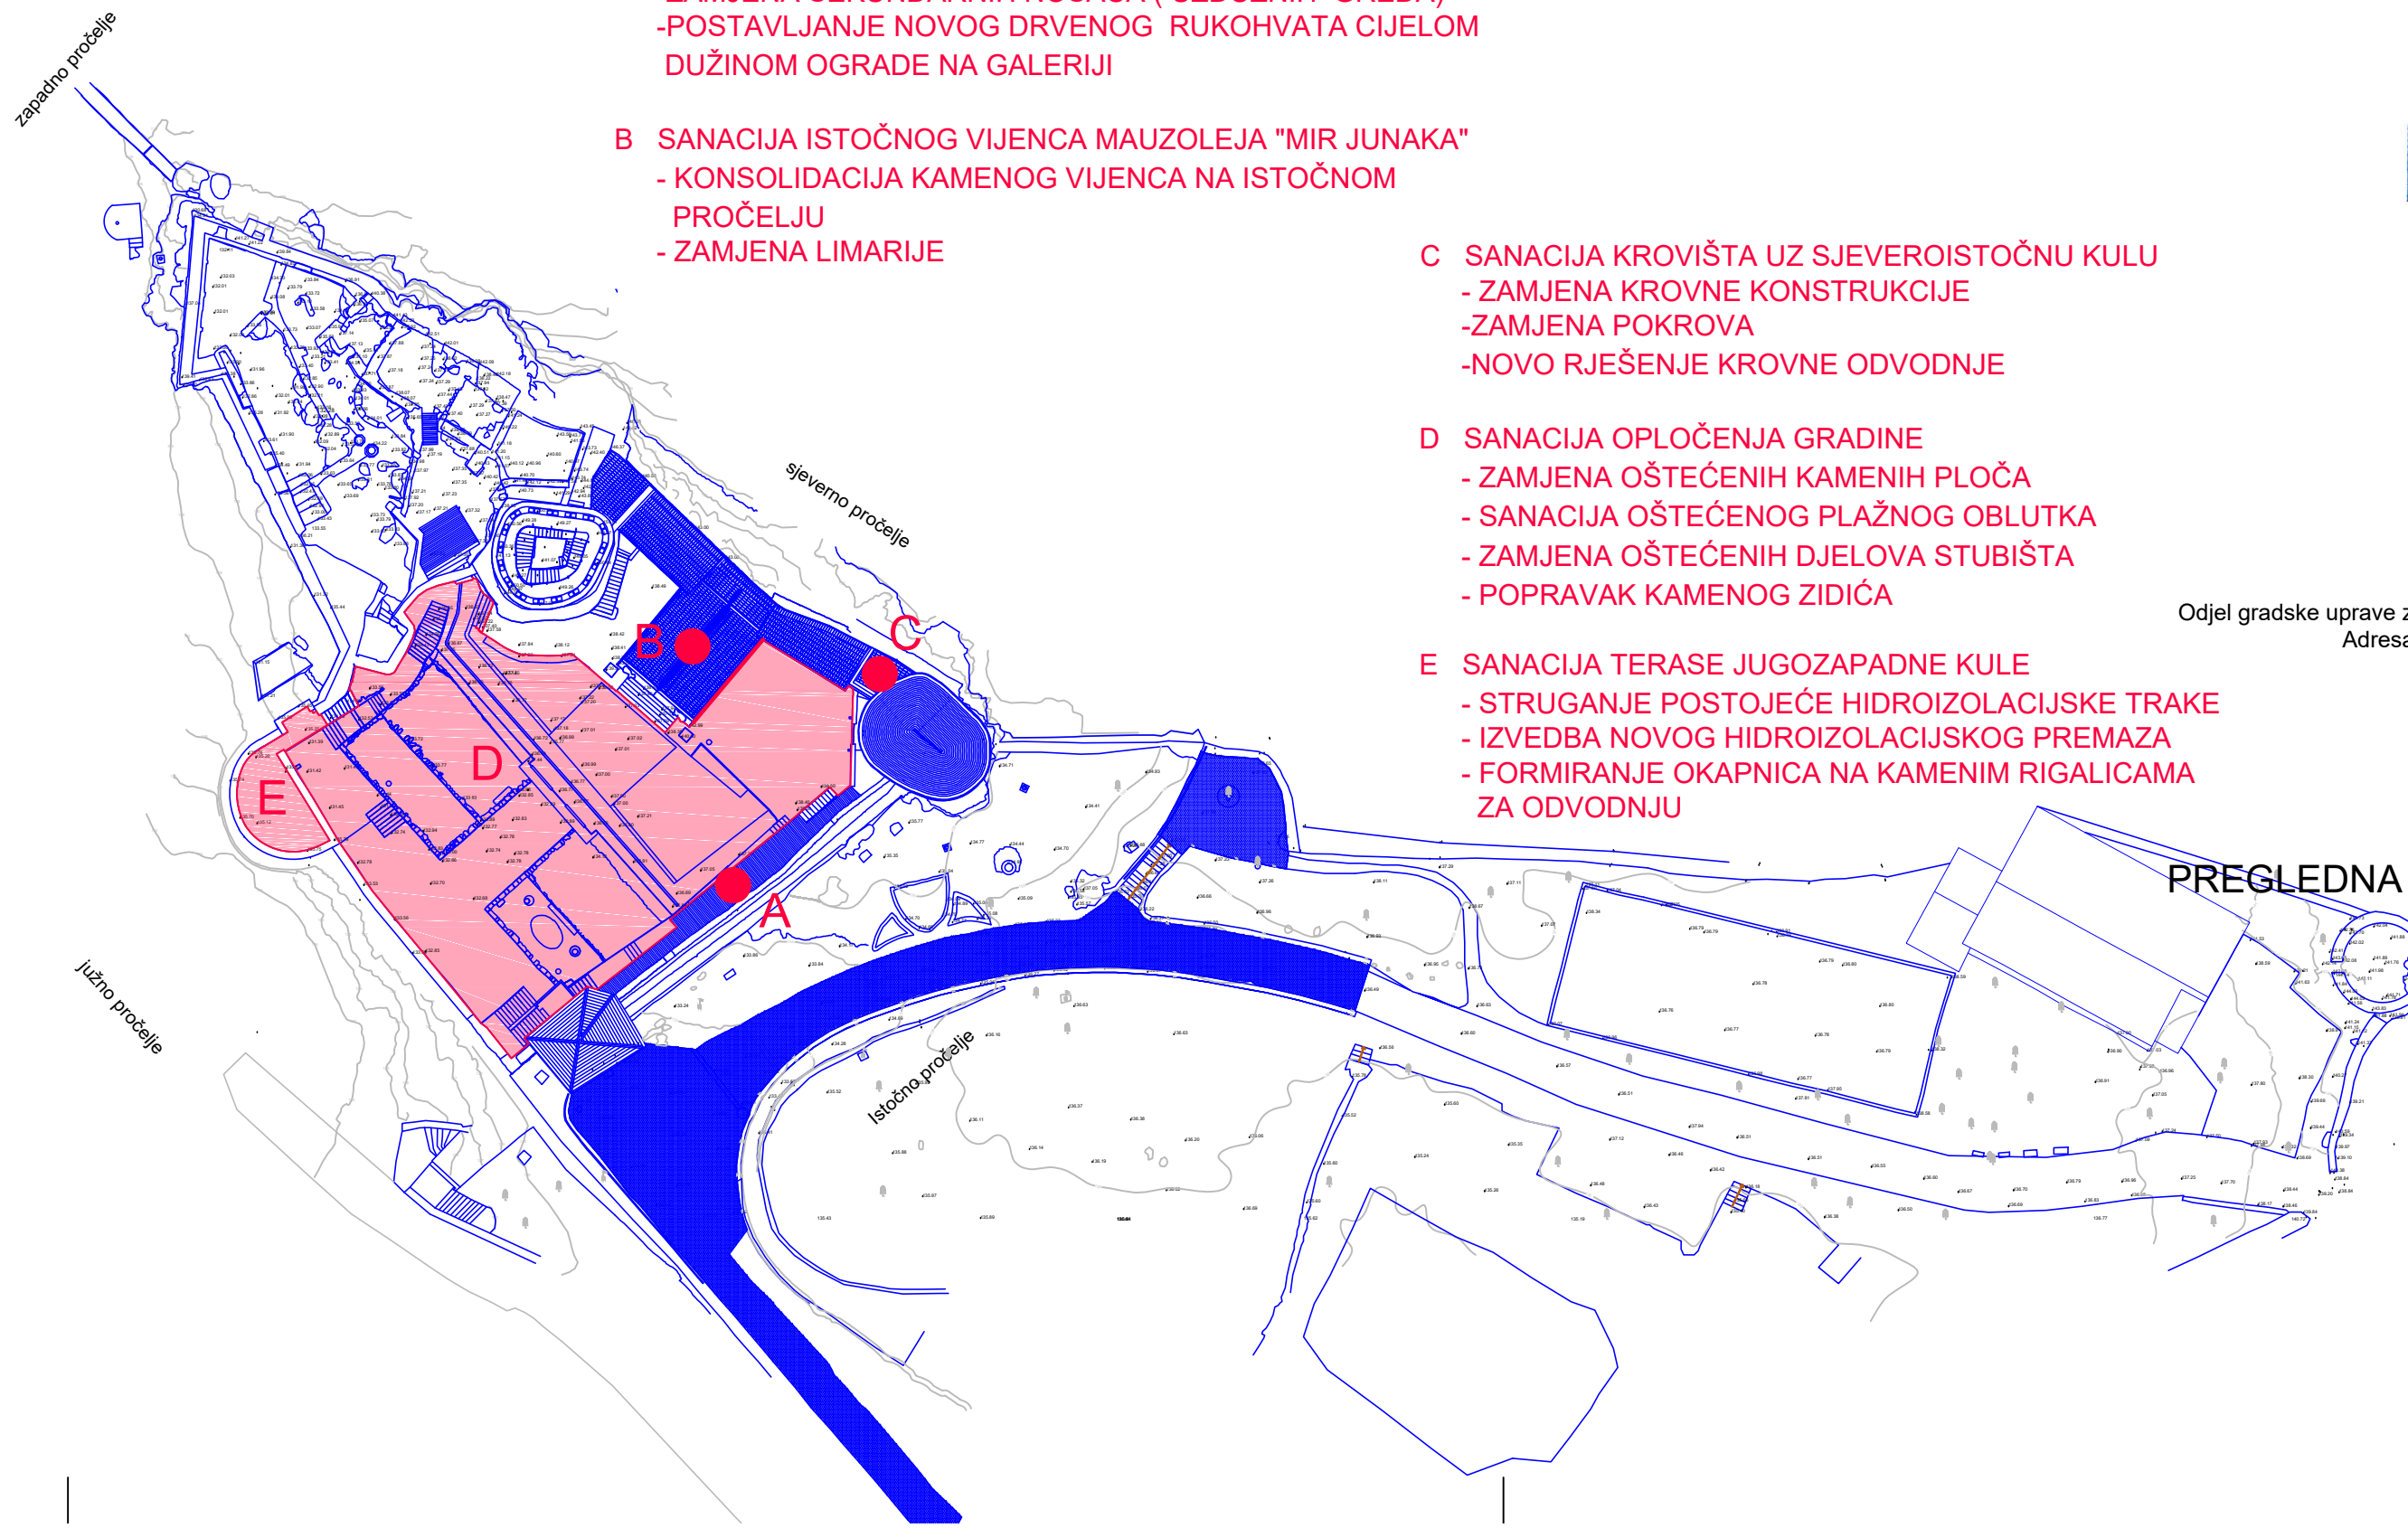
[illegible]
-POSTAVLJANJE NOVOG DRVENOG RUKOHVATA CIJELOM DUŽINOM OGRADE NA GALERIJI

B SANACIJA ISTOČNOG VIJENCA MAUZOLEJA "MIR JUNAKA"
- KONSOLIDACIJA KAMENOG VIJENCA NA ISTOČNOM PROČELJU
- ZAMJENA LIMARIJE

C SANACIJA KROVIŠTA UZ SJEVEROISTOČNU KULU
- ZAMJENA KROVNE KONSTRUKCIJE
-ZAMJENA POKROVA
-NOVO RJEŠENJE KROVNE ODVODNJE

D SANACIJA OPLOČENJA GRADINE
- ZAMJENA OŠTEĆENIH KAMENIH PLOČA
- SANACIJA OŠTEĆENOG PLAŽNOG OBLUTKA
- ZAMJENA OŠTEĆENIH DJELOVA STUBIŠTA
- POPRAVAK KAMENOG ZIDIĆA

E SANACIJA TERASE JUGOZAPADNE KULE
- STRUGANJE POSTOJEĆE HIDROIZOLACIJSKE TRAKE
- IZVEDBA NOVOG HIDROIZOLACIJSKOG PREMAZA
- FORMIRANJE OKAPNICA NA KAMENIM RIGALICAMA ZA ODVODNJU

Odjel gradske uprave z
Adresa

PREGLEDNA

zapadno pročelje

sjeverno pročelje

južno pročelje

istočno pročelje

B

C

D

E

A